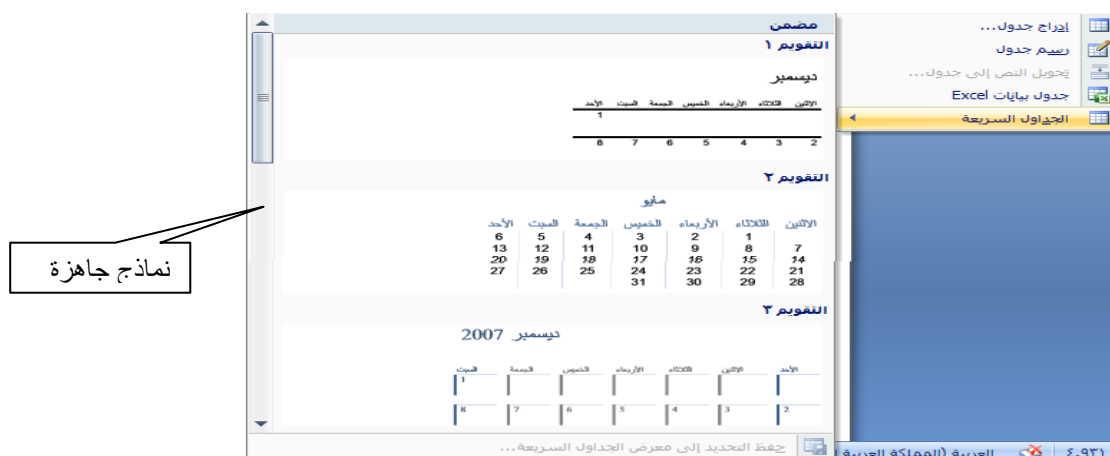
إدراج جدول...
رسم جدول
تحويل النص إلى جدول...
جدول بيانات Excel
الجداول السريعة

مضمن
التقويم ١
ديسمبر

| الاثنين | الثلاثاء | الأربعاء | الخميس | الجمعة | السبت | الأحد |
|---|---|---|---|---|---|---|
| | | | | | | 1 |
| 2 | 3 | 4 | 5 | 6 | 7 | 8 |

التقويم ٢
مايو

| الاثنين | الثلاثاء | الأربعاء | الخميس | الجمعة | السبت | الأحد |
|---|---|---|---|---|---|---|
| | 1 | 2 | 3 | 4 | 5 | 6 |
| 7 | 8 | 9 | 10 | 11 | 12 | 13 |
| 14 | 15 | 16 | 17 | 18 | 19 | 20 |
| 21 | 22 | 23 | 24 | 25 | 26 | 27 |
| 28 | 29 | 30 | 31 | | | |

التقويم ٣
ديسمبر 2007

| الأحد | الاثنين | الثلاثاء | الأربعاء | الخميس | الجمعة | السبت |
|---|---|---|---|---|---|---|
| | | | | | | 1 |
| 2 | 3 | 4 | 5 | 6 | 7 | 8 |

حفظ التحديد إلى معرض الجداول السريعة...

نماذج جاهزة

العربية (المملكة العربية
٤,٩٣١